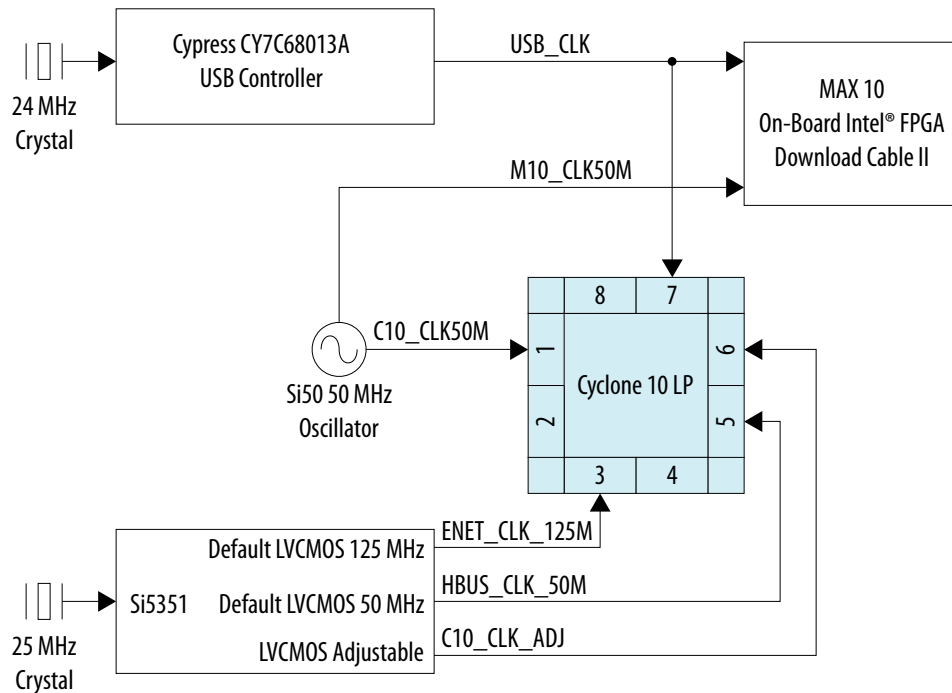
24 MHz Crystal

Cypress CY7C68013A USB Controller

USB_CLK

MAX 10 On-Board Intel® FPGA Download Cable II

M10_CLK50M

C10_CLK50M

Si50 50 MHz Oscillator

8

7

1

6

Cyclone 10 LP

2

5

3

4

ENET_CLK_125M

Default LVCMOS 125 MHz

Si5351

Default LVCMOS 50 MHz

HBUS_CLK_50M

LVCMOS Adjustable

C10_CLK_ADJ

25 MHz Crystal